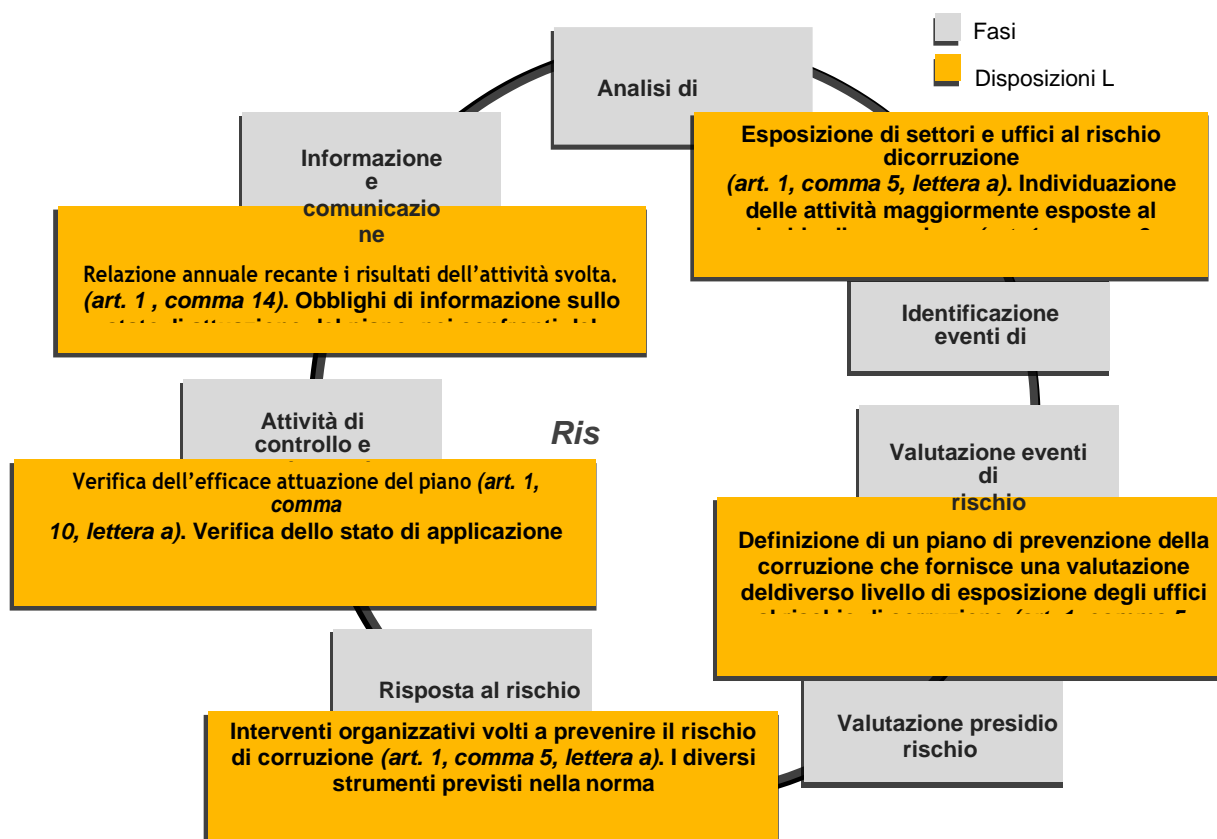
Fasi

Disposizioni L

Analisi di

Esposizione di settori e uffici al rischio dicorruzione *(art. 1, comma 5, lettera a)*. Individuazione delle attività maggiormente esposte al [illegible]

Informazione e comunicazione

Relazione annuale recante i risultati dell'attività svolta. *(art. 1 , comma 14)*. Obblighi di informazione sullo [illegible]

Identificazione eventi di

Attività di controllo e

Ris

Verifica dell'efficace attuazione del piano *(art. 1, comma 10, lettera a)*. Verifica dello stato di applicazione

Valutazione eventi di rischio

Definizione di un piano di prevenzione della corruzione che fornisce una valutazione deldiverso livello di esposizione degli uffici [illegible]

Risposta al rischio

Valutazione presidio rischio

Interventi organizzativi volti a prevenire il rischio di corruzione *(art. 1, comma 5, lettera a)*. I diversi strumenti previsti nella norma